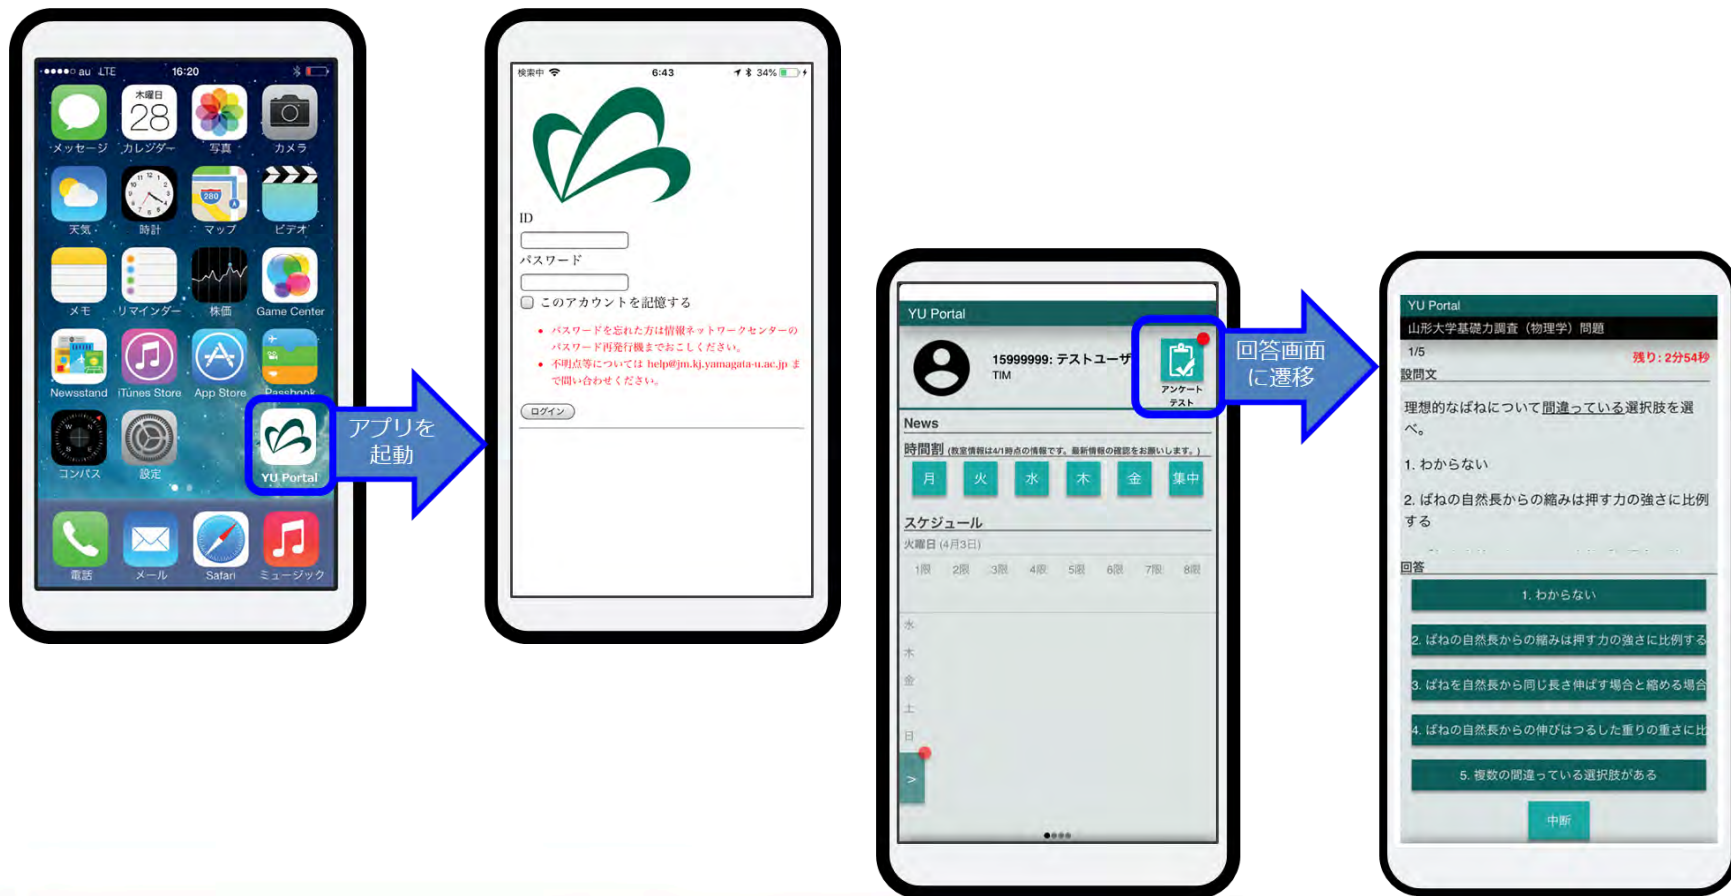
au LTE 16:20

木曜日 28

メッセージ カレンダー 写真 カメラ

天気 時計 マップ ビデオ

メモ リマインダー 株価 Game Center

Newsstand iTunes Store App Store Passbook

コンパス 設定 YU Portal

電話 メール Safari ミュージック

アプリを起動

検索中 6:43 34%

ID

パスワード

このアカウントを記憶する

• パスワードを忘れた方は情報ネットワークセンターのパスワード再発行機までおこしください。
• 不明点等については help@jm.kj.yamagata-u.ac.jp まで問い合わせください。

ログイン

YU Portal

15999999: テストユーザ
TIM

アンケート テスト

News

時間割 (教室情報は4/1時点の情報です。最新情報の確認をお願いします。)

月 火 水 木 金 集中

スケジュール

火曜日 (4月3日)

1限 2限 3限 4限 5限 6限 7限 8限

水
木
金
土
日

>

回答画面に遷移

YU Portal

山形大学基礎力調査（物理学）問題

1/5 残り：2分54秒

設問文

理想的なばねについて間違っている選択肢を選べ。

1. わからない

2. ばねの自然長からの縮みは押す力の強さに比例する

回答

1. わからない

2. ばねの自然長からの縮みは押す力の強さに比例する

3. ばねを自然長から同じ長さ伸ばす場合と縮める場合

4. ばねの自然長からの伸びはつるした重りの重さに比

5. 複数の間違っている選択肢がある

中断